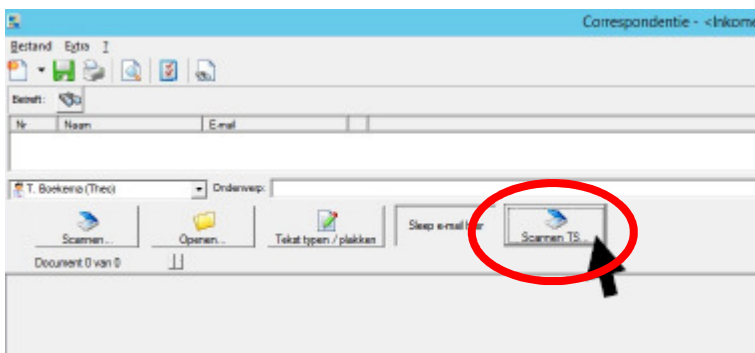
Correspondentie - <Inkom

Bestand Extra ?

Betreft:

| Nr | Naam | E-mail |
|---|---|---|

T. Boekema (Theo)

Onderwerp:

Scannen...

Openen...

Tekst typen / plakken

Sleep e-mail hier

Scannen TS...

Document 0 van 0